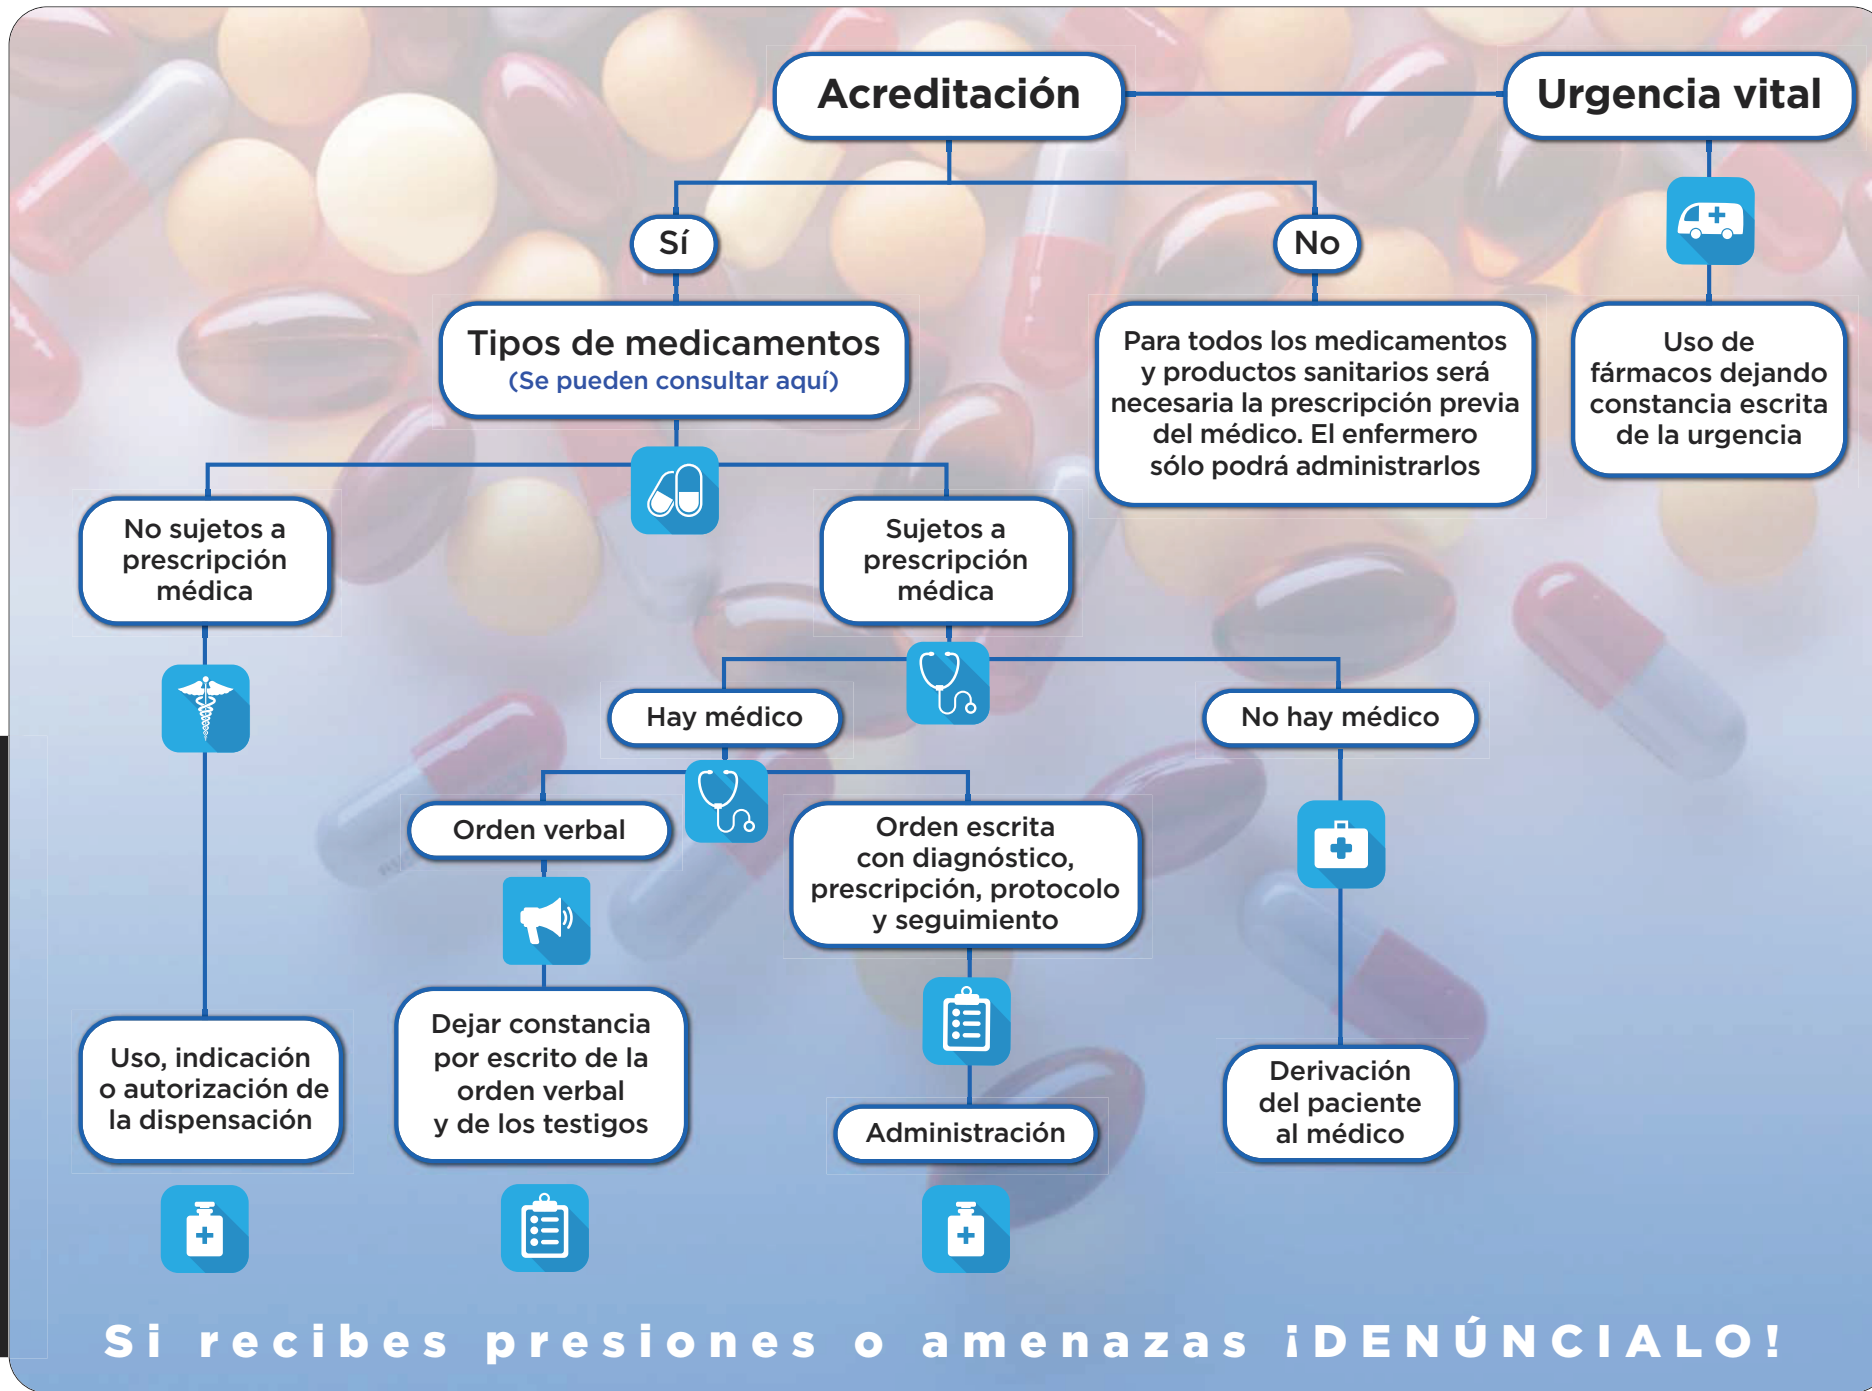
Acreditación

Urgencia vital

Sí

No

Tipos de medicamentos
(Se pueden consultar aquí)

Para todos los medicamentos y productos sanitarios será necesaria la prescripción previa del médico. El enfermero sólo podrá administrarlos

Uso de fármacos dejando constancia escrita de la urgencia

No sujetos a prescripción médica

Sujetos a prescripción médica

Hay médico

No hay médico

Orden verbal

Orden escrita con diagnóstico, prescripción, protocolo y seguimiento

Uso, indicación o autorización de la dispensación

Dejar constancia por escrito de la orden verbal y de los testigos

Administración

Derivación del paciente al médico

Si recibes presiones o amenazas ¡DENÚNCIALO!